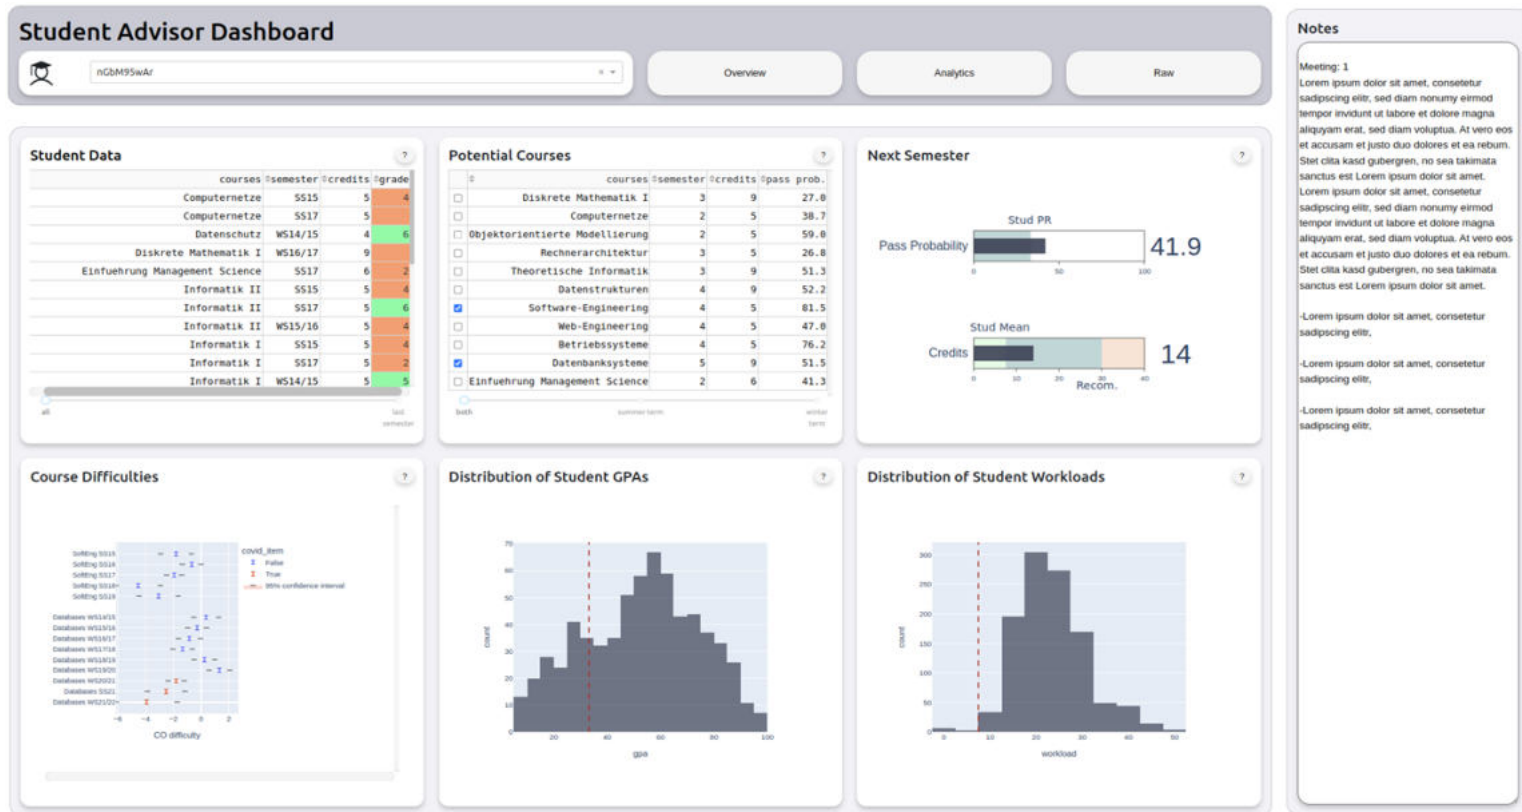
Student Advisor Dashboard

nGbM95wAr

Overview

Analytics

Raw

Notes

Meeting: 1
Lorem ipsum dolor sit amet, consetetur sadipscing elitr, sed diam nonumy eirmod tempor invidunt ut labore et dolore magna aliquyam erat, sed diam voluptua. At vero eos et accusam et justo duo dolores et ea rebum. Stet clita kasd gubergren, no sea takimata sanctus est Lorem ipsum dolor sit amet. Lorem ipsum dolor sit amet, consetetur sadipscing elitr, sed diam nonumy eirmod tempor invidunt ut labore et dolore magna aliquyam erat, sed diam voluptua. At vero eos et accusam et justo duo dolores et ea rebum. Stet clita kasd gubergren, no sea takimata sanctus est Lorem ipsum dolor sit amet.

-Lorem ipsum dolor sit amet, consetetur sadipscing elitr,

-Lorem ipsum dolor sit amet, consetetur sadipscing elitr,

-Lorem ipsum dolor sit amet, consetetur sadipscing elitr,

Student Data

?

| courses | semester | credits | grade |
|---|---|---|---|
| Computernetze | SS15 | 5 | 4 |
| Computernetze | SS17 | 5 | |
| Datenschutz | WS14/15 | 4 | 6 |
| Diskrete Mathematik I | WS16/17 | 9 | |
| Einfuehrung Management Science | SS17 | 6 | 2 |
| Informatik II | SS15 | 5 | 4 |
| Informatik II | SS17 | 5 | 6 |
| Informatik II | WS15/16 | 5 | 4 |
| Informatik I | SS15 | 5 | 4 |
| Informatik I | SS17 | 5 | 2 |
| Informatik I | WS14/15 | 5 | 5 |

all

last semester

Potential Courses

?

| | courses | semester | credits | pass prob. |
|---|---|---|---|---|
| ☐ | Diskrete Mathematik I | 3 | 9 | 27.0 |
| ☐ | Computernetze | 2 | 5 | 38.7 |
| ☐ | Objektorientierte Modellierung | 2 | 5 | 59.0 |
| ☐ | Rechnerarchitektur | 3 | 5 | 26.8 |
| ☐ | Theoretische Informatik | 3 | 9 | 51.3 |
| ☐ | Datenstrukturen | 4 | 9 | 52.2 |
| ☑ | Software-Engineering | 4 | 5 | 81.5 |
| ☐ | Web-Engineering | 4 | 5 | 47.0 |
| ☐ | Betriebssysteme | 4 | 5 | 76.2 |
| ☑ | Datenbanksysteme | 5 | 9 | 51.5 |
| ☐ | Einfuehrung Management Science | 2 | 6 | 41.3 |

both

summer term

winter term

Next Semester

?

Stud PR

Pass Probability

41.9

0 50 100

Stud Mean

Credits

14

0 10 20 30 40

Recom.

Course Difficulties

?

SoftEng SS15
SoftEng SS16
SoftEng SS17
SoftEng SS18
SoftEng SS19
Databases WS14/15
Databases WS15/16
Databases WS16/17
Databases WS17/18
Databases WS18/19
Databases WS19/20
Databases WS20/21
Databases SS21
Databases WS21/22

covid_item
False
True
95% confidence interval

−6 −4 −2 0 2

CO difficulty

Distribution of Student GPAs

?

count

70 60 50 40 30 20 10 0

20 40 60 80 100

gpa

Distribution of Student Workloads

?

count

300 250 200 150 100 50 0

0 10 20 30 40 50

workload